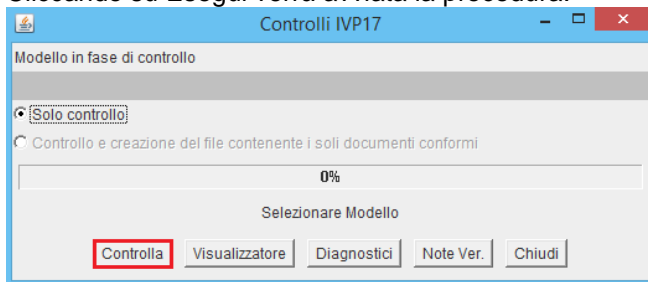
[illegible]

Controlli IVP17

Modello in fase di controllo

Solo controllo

Controllo e creazione del file contenente i soli documenti conformi

0%

Selezionare Modello

Controlla Visualizzatore Diagnostici Note Ver. Chiudi